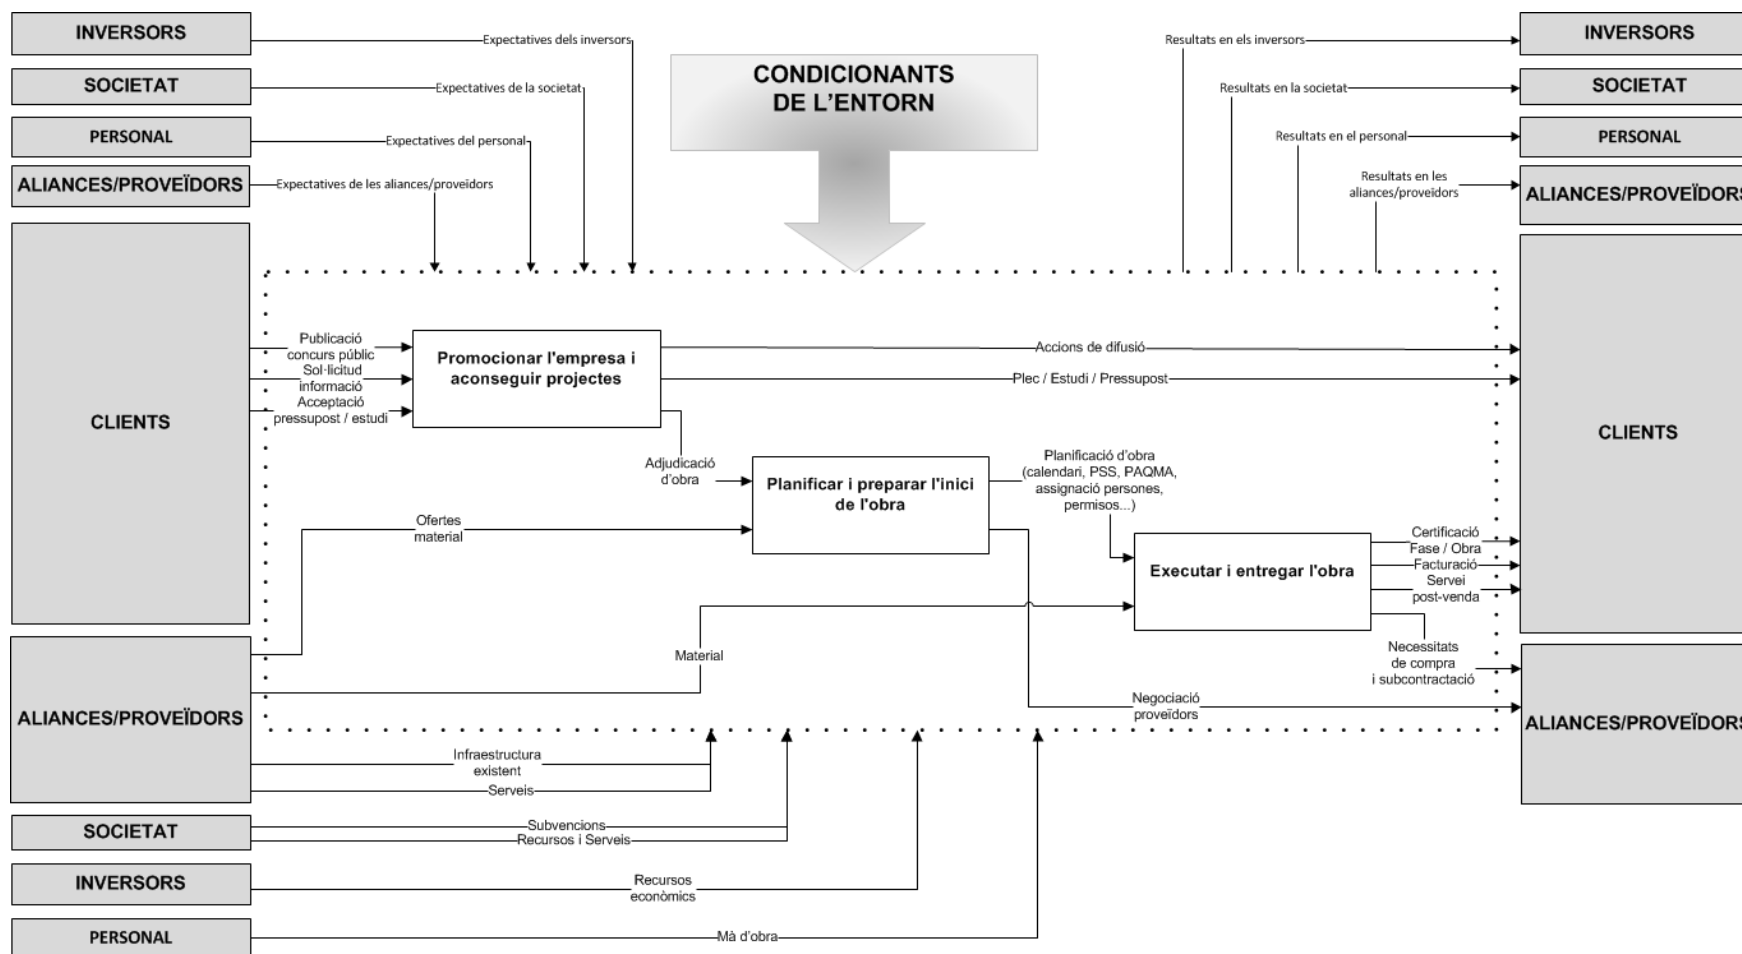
INVERSORS

SOCIETAT

PERSONAL

ALIANCES/PROVEÏDORS

CLIENTS

ALIANCES/PROVEÏDORS

SOCIETAT

INVERSORS

PERSONAL

Expectatives dels inversors

Expectatives de la societat

Expectatives del personal

Expectatives de les aliances/proveidors

CONDICIONANTS DE L'ENTORN

Resultats en els inversors

Resultats en la societat

Resultats en el personal

Resultats en les aliances/proveidors

INVERSORS

SOCIETAT

PERSONAL

ALIANCES/PROVEÏDORS

CLIENTS

ALIANCES/PROVEÏDORS

Publicació concurs públic

Sol·licitud informació

Acceptació pressupost / estudi

Promocionar l'empresa i aconseguir projectes

Accions de difusió

Plec / Estudi / Pressupost

Adjudicació d'obra

Planificar i preparar l'inici de l'obra

Planificació d'obra (calendari, PSS, PAQMA, assignació persones, permisos...)

Ofertes material

Executar i entregar l'obra

Certificació Fase / Obra

Facturació

Servei post-venda

Necessitats de compra i subcontractació

Material

Negociació proveïdors

Infraestructura existent

Serveis

Subvencions

Recursos i Serveis

Recursos econòmics

Mà d'obra